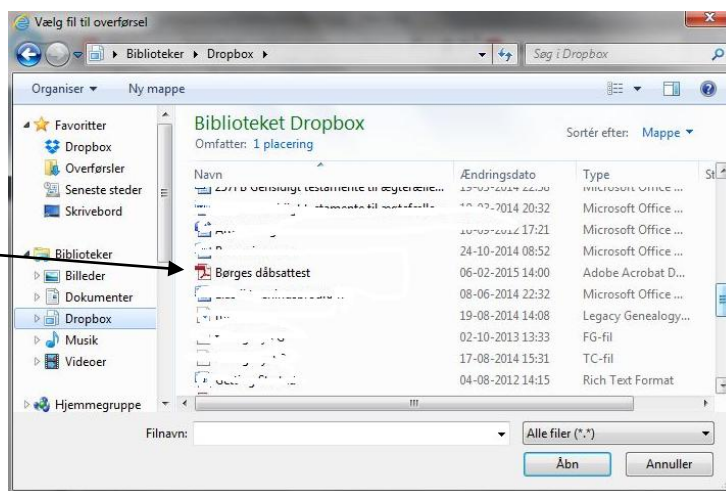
Vælg fil til overførsel

Biblioteker ▸ Dropbox ▸

Søg i Dropbox

Organiser ▾ Ny mappe

Favoritter
Dropbox
Overførsler
Seneste steder
Skrivebord

Biblioteker
Billeder
Dokumenter
Dropbox
Musik
Videoer

Hjemmegruppe

Biblioteket Dropbox
Omfatter: 1 placering

Sortér efter: Mappe ▾

| Navn | Ændringsdato | Type | St |
|---|---|---|---|
| 2378 Gensidigt testamente til ægtefælle... | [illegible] | Microsoft Office ... | |
| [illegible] | 10-03-2014 20:32 | Microsoft Office ... | |
| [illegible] | 10-03-2012 17:21 | Microsoft Office ... | |
| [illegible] | 24-10-2014 08:52 | Microsoft Office ... | |
| Børges dåbsattest | 06-02-2015 14:00 | Adobe Acrobat D... | |
| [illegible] | 08-06-2014 22:32 | Microsoft Office ... | |
| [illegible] | 19-08-2014 14:08 | Legacy Genealogy... | |
| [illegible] | 02-10-2013 13:33 | FG-fil | |
| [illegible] | 17-08-2014 15:31 | TC-fil | |
| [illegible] | 04-08-2012 14:15 | Rich Text Format | |

Filnavn:

Alle filer (*.*)

Åbn

Annuller